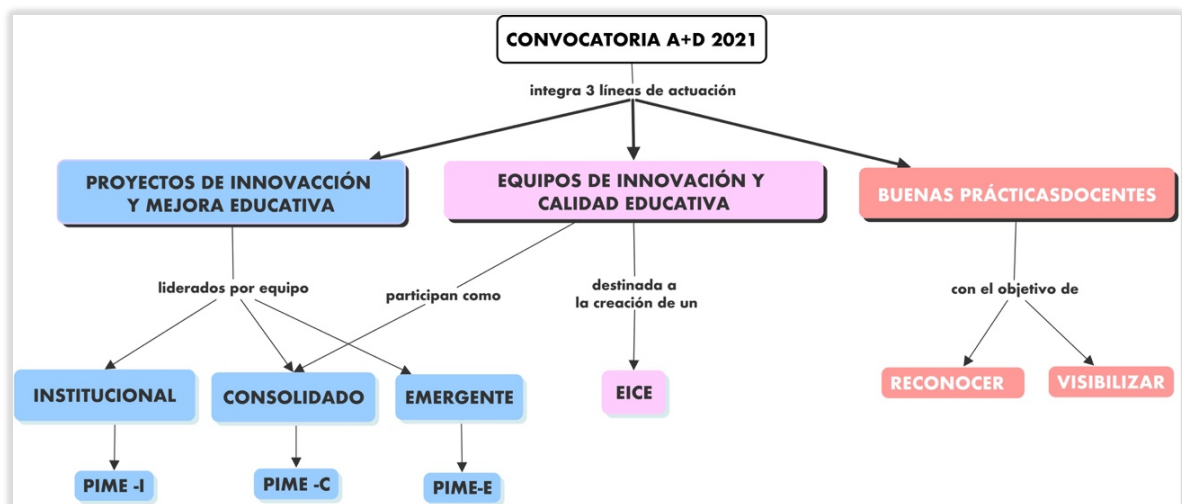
CONVOCATORIA A+D 2021

integra 3 líneas de actuación

PROYECTOS DE INNOVACCIÓN Y MEJORA EDUCATIVA

EQUIPOS DE INNOVACIÓN Y CALIDAD EDUCATIVA

BUENAS PRÁCTICASDOCENTES

liderados por equipo

participan como

destinada a la creación de un

con el objetivo de

INSTITUCIONAL

CONSOLIDADO

EMERGENTE

EICE

RECONOCER

VISIBILIZAR

PIME -I

PIME -C

PIME-E